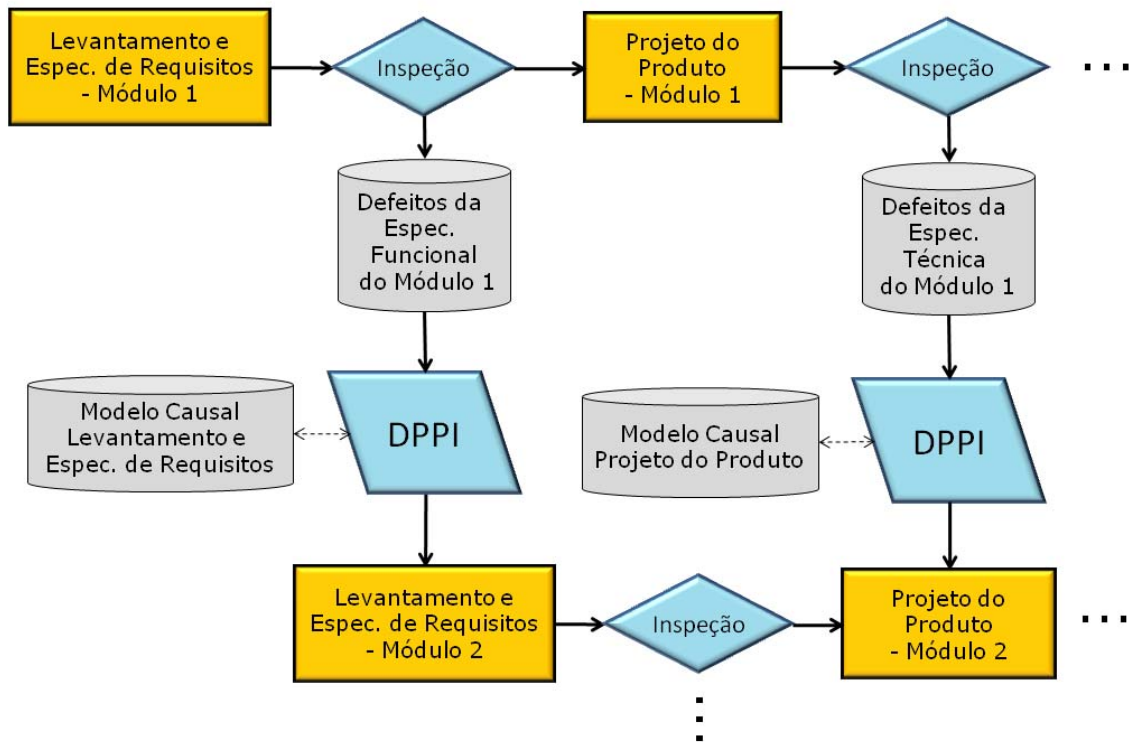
Levantamento e Espec. de Requisitos - Módulo 1

Inspeção

Projeto do Produto - Módulo 1

Inspeção

...

Defeitos da Espec. Funcional do Módulo 1

Defeitos da Espec. Técnica do Módulo 1

Modelo Causal Levantamento e Espec. de Requisitos

DPPI

Modelo Causal Projeto do Produto

DPPI

Levantamento e Espec. de Requisitos - Módulo 2

Inspeção

Projeto do Produto - Módulo 2

...

⋮